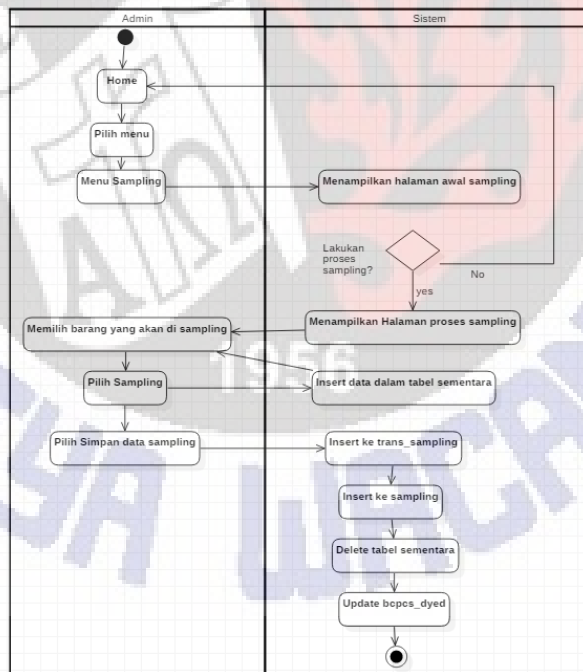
Admin

Sistem

Home

Pilih menu

Menu Sampling

Menampilkan halaman awal sampling

Lakukan proses sampling?

No

yes

Menampilkan Halaman proses sampling

Memilih barang yang akan di sampling

1956

Pilih Sampling

Insert data dalam tabel sementara

Pilih Simpan data sampling

Insert ke trans_sampling

Insert ke sampling

Delete tabel sementara

Update bcpcs_dyed